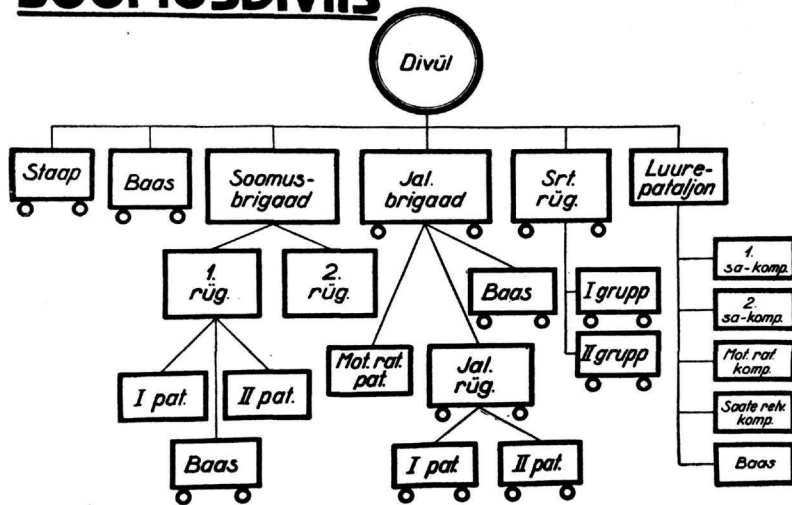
Soomusdiviis

Divül

Staap

Baas

Soomus-brigaad

Jal. brigaad

Srt. rüg.

Luure-pataljon

1. rüg.

2. rüg.

Baas

I grupp

II grupp

1. sa-komp.

2. sa-komp.

Mot. rat. komp.

Saate relv. komp.

Baas

Mot. rat. pat.

Jal. rüg.

I pat.

II pat.

Baas

I pat.

II pat.